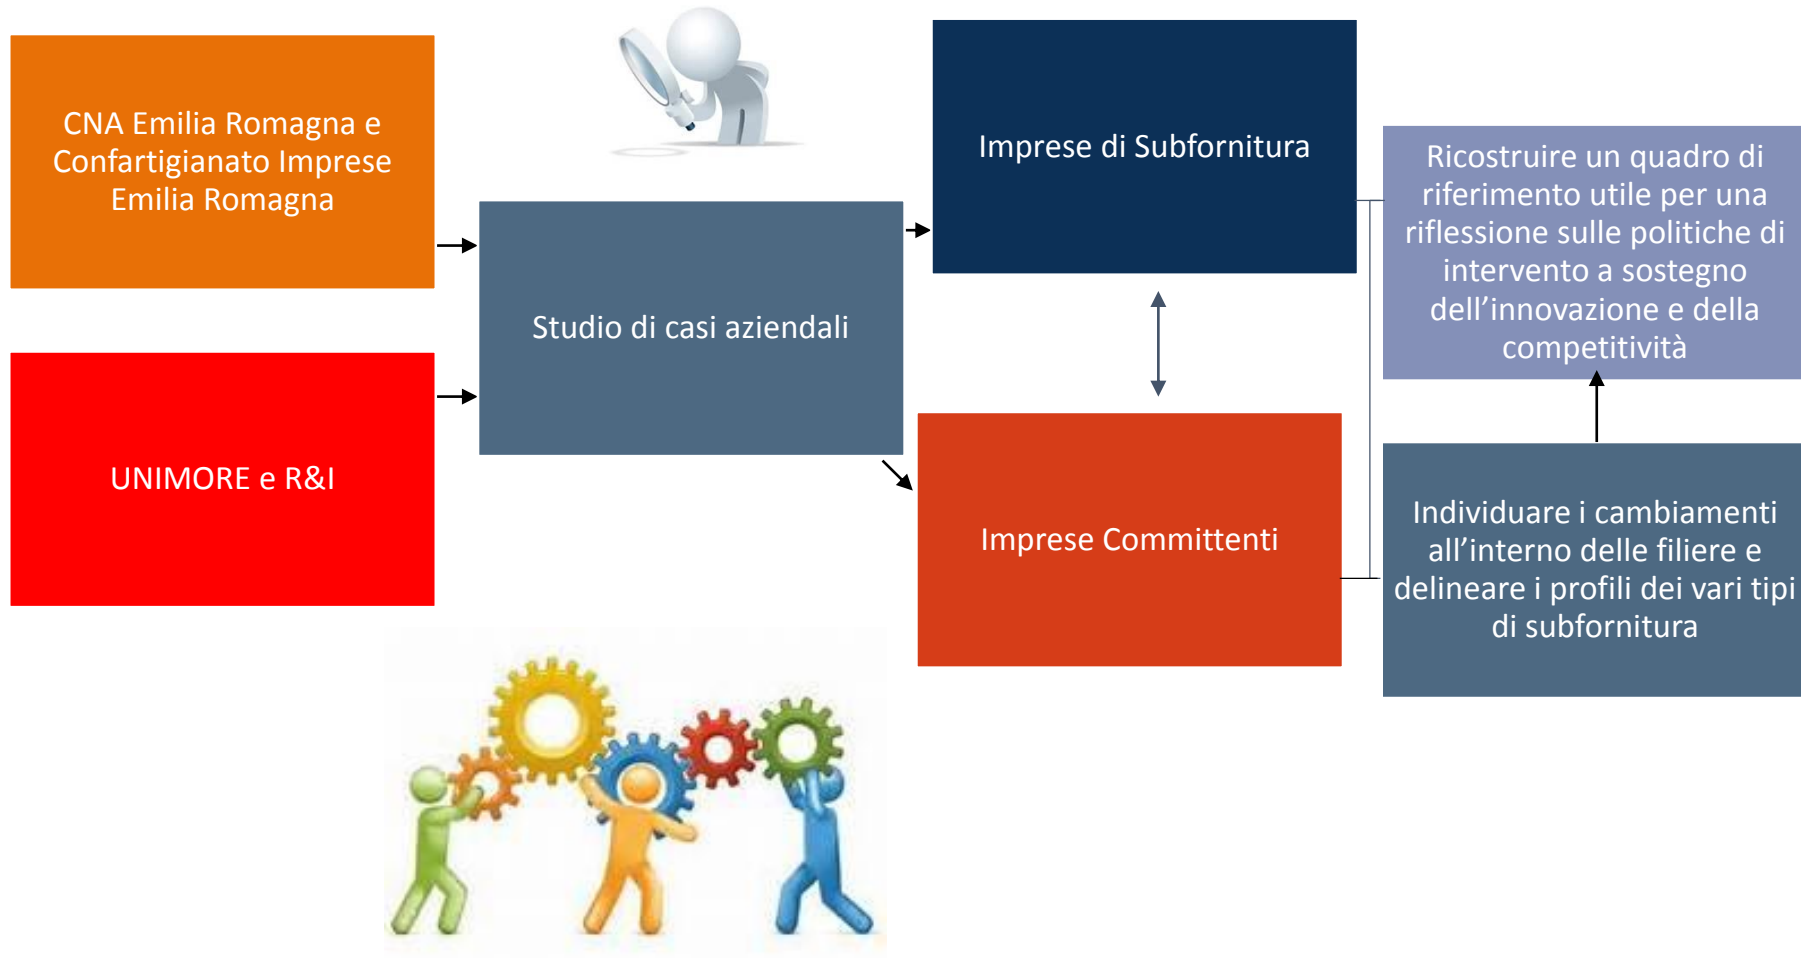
CNA Emilia Romagna e Confartigianato Imprese Emilia Romagna

UNIMORE e R&I

Studio di casi aziendali

Imprese di Subfornitura

Imprese Committenti

Ricostruire un quadro di riferimento utile per una riflessione sulle politiche di intervento a sostegno dell'innovazione e della competitività

Individuare i cambiamenti all'interno delle filiere e delineare i profili dei vari tipi di subfornitura